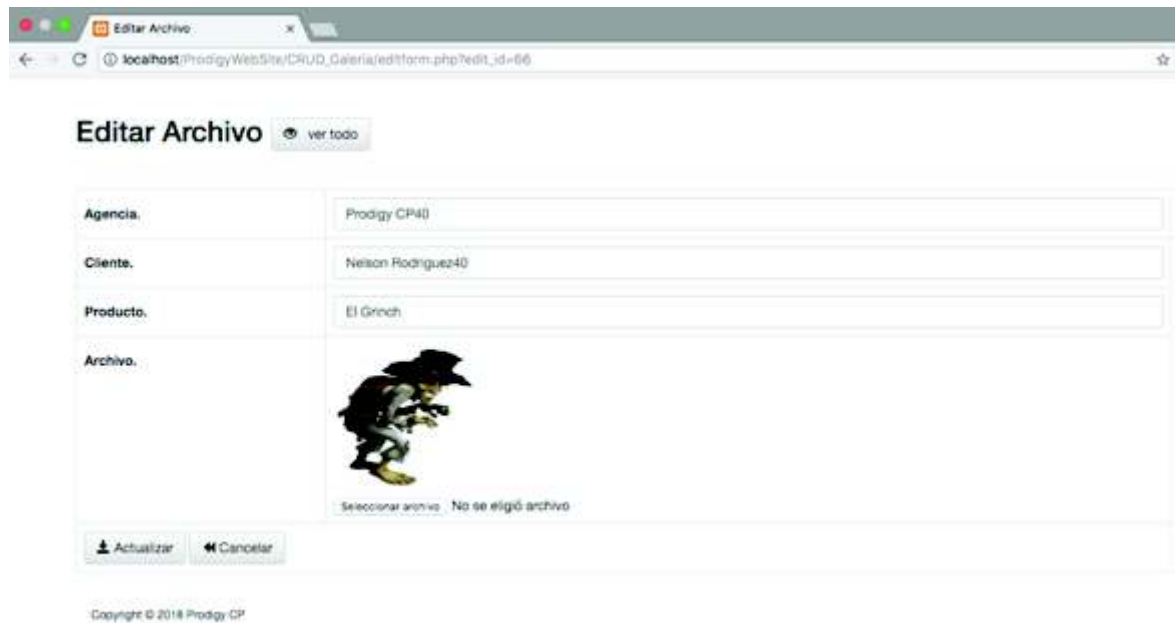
Editar Archivo ×

localhost/ProdigyWebSite/CRUD_Galeria/editform.php?edit_id=66

Editar Archivo ver todo

| Agencia. | Prodigy CP40 |
|---|---|
| Cliente. | Nelson Rodriguez40 |
| Producto. | El Grinch |
| Archivo. | Seleccionar archivo No se eligió archivo |

Actualizar Cancelar

Copyright © 2018 Prodigy CP